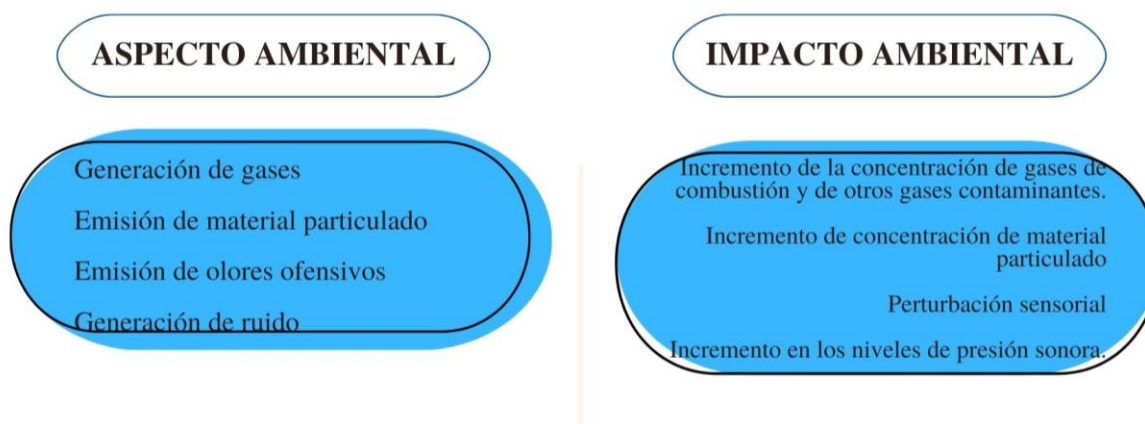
ASPECTO AMBIENTAL

Generación de gases

Emisión de material particulado

Emisión de olores ofensivos

Generación de ruido

IMPACTO AMBIENTAL

Incremento de la concentración de gases de combustión y de otros gases contaminantes.

Incremento de concentración de material particulado

Perturbación sensorial

Incremento en los niveles de presión sonora.